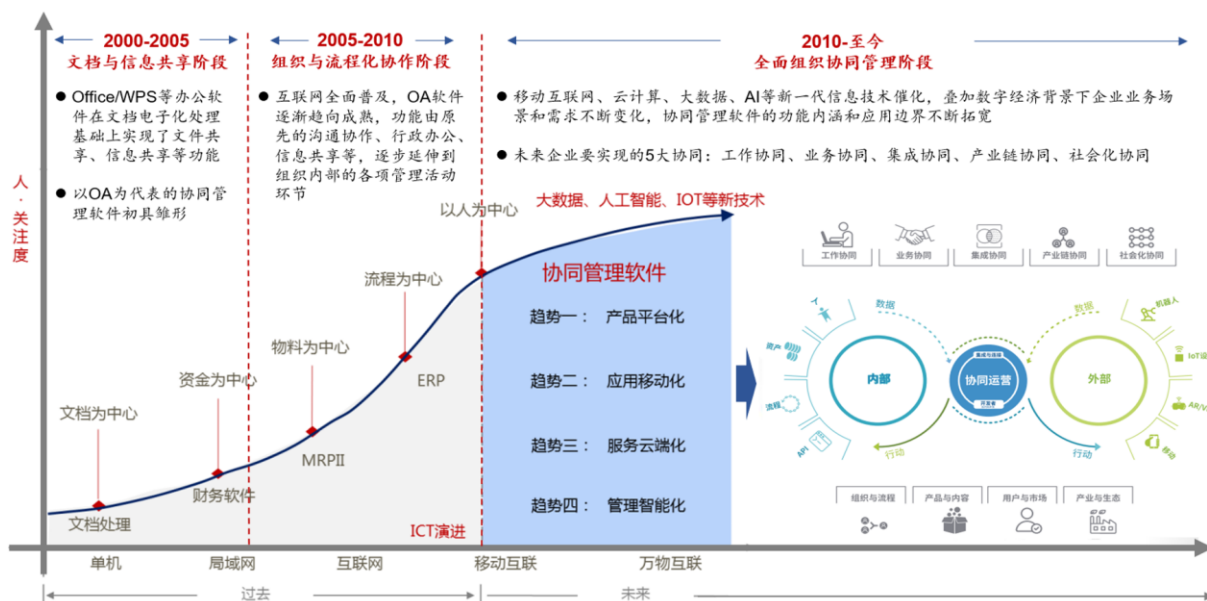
2000-2005
文档与信息共享阶段

● Office/WPS等办公软件在文档电子化处理基础上实现了文件共享、信息共享等功能

● 以OA为代表的协同管理软件初具雏形

2005-2010
组织与流程化协作阶段

● 互联网全面普及，OA软件逐渐趋向成熟，功能由原先的沟通协作、行政办公、信息共享等，逐步延伸到组织内部的各项管理活动环节

2010-至今
全面组织协同管理阶段

● 移动互联网、云计算、大数据、AI等新一代信息技术催化，叠加数字经济背景下企业业务场景和需求不断变化，协同管理软件的功能内涵和应用边界不断拓宽

● 未来企业要实现的5大协同：工作协同、业务协同、集成协同、产业链协同、社会化协同

人·关注度

大数据、人工智能、IOT等新技术

以人为中心

流程为中心

物料为中心

资金为中心

文档为中心

ERP

MRPII

财务软件

文档处理

ICT演进

协同管理软件

趋势一： 产品平台化

趋势二： 应用移动化

趋势三： 服务云端化

趋势四： 管理智能化

工作协同 业务协同 集成协同 产业链协同 社会化协同

数据 数据

用户 机器人

内部 协同运营 外部

IoT设

流程 AR/V

API 终端

行动 行动

组织与流程 产品与内容 用户与市场 产业与生态

单机 局域网 互联网 移动互联 万物互联

过去 未来